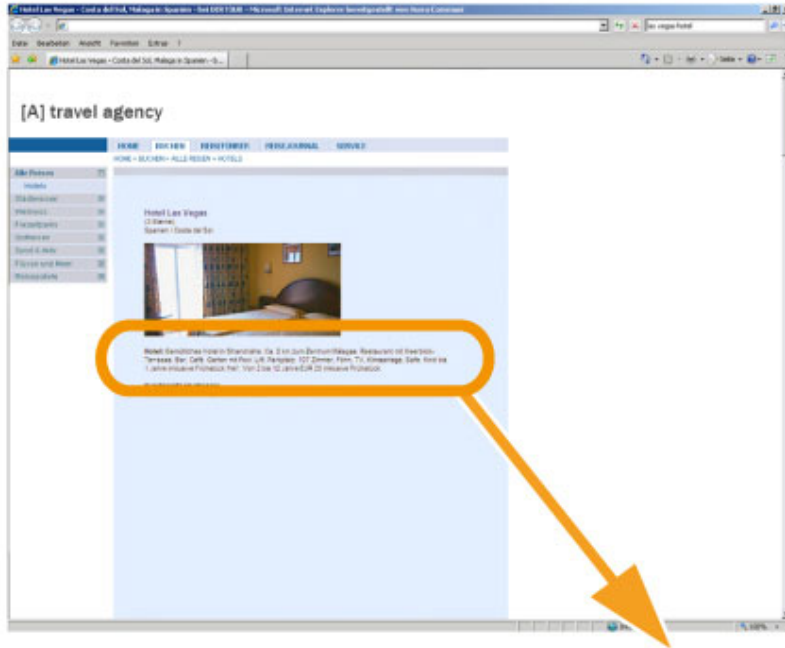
Hotel Las Vegas - Costa del Sol, Malaga in Spanien - bei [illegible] - Microsoft Internet Explorer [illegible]

las vegas hotel

Datei Bearbeiten Ansicht Favoriten Extras ?

Hotel Las Vegas - Costa del Sol, Malaga in Spanien - G...

Seite

[A] travel agency

HOME BUCHEN REISEFORMEN REISEJOURNAL SERVICE

HOME > BUCHEN > ALLE REISEN > HOTELS

Alle Reisen
Hotels
Städtereisen
Wellness
Freizeitparks
Golfreisen
Sport & Aktiv
Flüsse und Meer
Reisepakete

Hotel Las Vegas
(3 Sterne)
Spanien / Costa del Sol

Hotel: Gemütliches Hotel in Strandnähe. Ca. 2 km zum Zentrum Malagas. Restaurant mit Speise-Terrasse, Bar, Café, Garten mit Pool, Lift, Parkplatz. 107 Zimmer, Föhn, TV, Klimaanlage, Safe. Kind bis 1 Jahre inklusive Frühstück frei. Von 2 bis 12 Jahre EUR 25 inklusive Frühstück.

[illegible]

100%